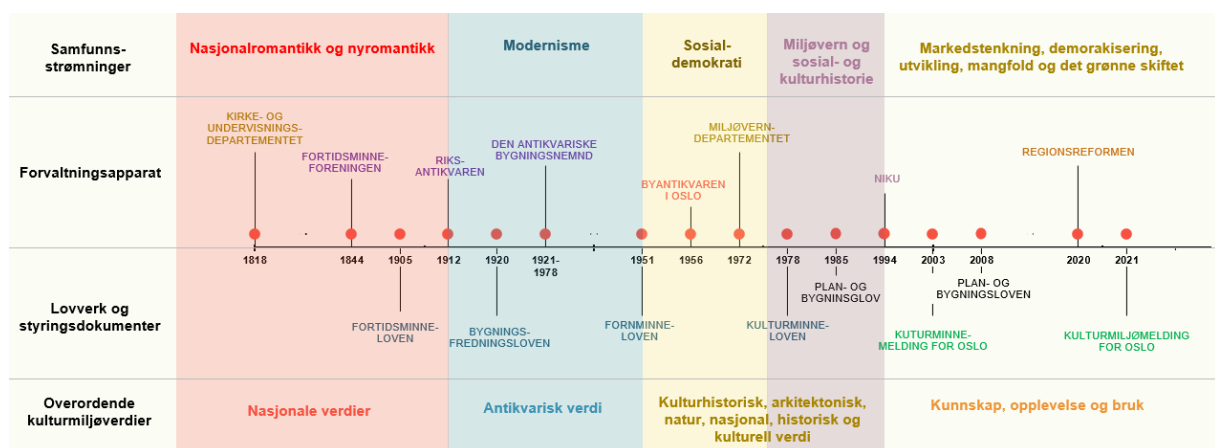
Samfunns-strømninger

Nasjonalromantikk og nyromantikk

Modernisme

Sosial-demokrati

Miljøvern og sosial- og kulturhistorie

Markedstenkning, demorakisering, utvikling, mangfold og det grønne skiftet

Forvaltningsapparat

KIRKE- OG UNDERVISNINGS-DEPARTEMENTET

FORTIDSMINNE-FORENINGEN

RIKS-ANTIKVAREN

DEN ANTIKVARISKE BYGNINGSNEMND

BYANTIKVAREN I OSLO

MILJØVERN-DEPARTEMENTET

NIKU

REGIONSREFORMEN

1818

1844

1905

1912

1920

1921-1978

1951

1956

1972

1978

1985

1994

2003

2008

2020

2021

Lovverk og styringsdokumenter

FORTIDSMINNE-LOVEN

BYGNINGS-FREDNINGSLOVEN

FORNMINNE-LOVEN

KULTURMINNE-LOVEN

PLAN- OG BYGNINGSLOV

PLAN- OG BYGNINGSLOVEN

KUTURMINNE-MELDING FOR OSLO

KULTURMILJØMELDING FOR OSLO

Overordende kulturmiljøverdier

Nasjonale verdier

Antikvarisk verdi

Kulturhistorisk, arkitektonisk, natur, nasjonal, historisk og kulturell verdi

Kunnskap, opplevelse og bruk